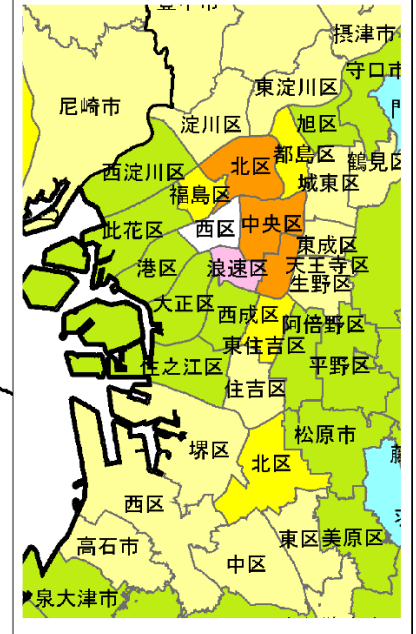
摂津市
守口市
尼崎市
東淀川区
淀川区
旭区
西淀川区
北区
都島区
鶴見区
福島区
城東区
此花区
西区
中央区
東成区
港区
浪速区
天王寺区
生野区
大正区
西成区
阿倍野区
東住吉区
住之江区
平野区
住吉区
松原市
堺区
北区
西区
高石市
東区
美原区
中区
泉大津市